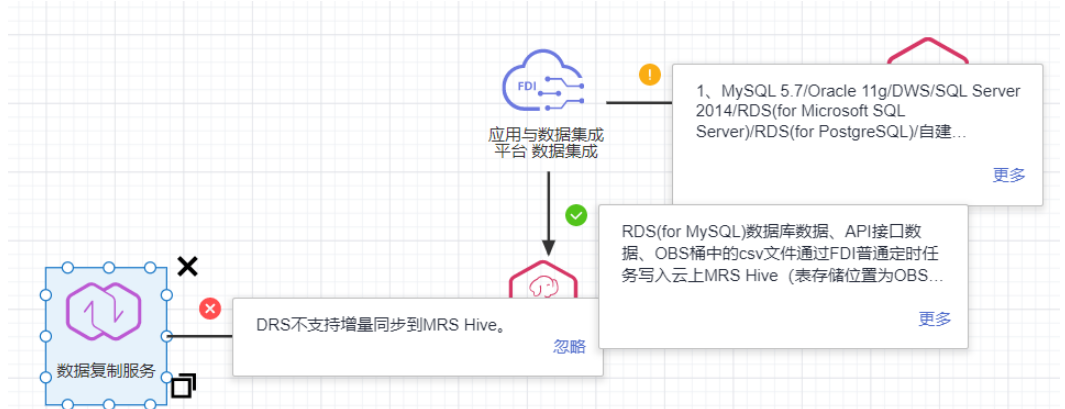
FDI

应用与数据集成平台 数据集成

1、MySQL 5.7/Oracle 11g/DWS/SQL Server 2014/RDS(for Microsoft SQL Server)/RDS(for PostgreSQL)/自建...

更多

RDS(for MySQL)数据库数据、API接口数据、OBS桶中的csv文件通过FDI普通定时任务写入云上MRS Hive（表存储位置为OBS...

更多

数据复制服务

DRS不支持增量同步到MRS Hive。

忽略